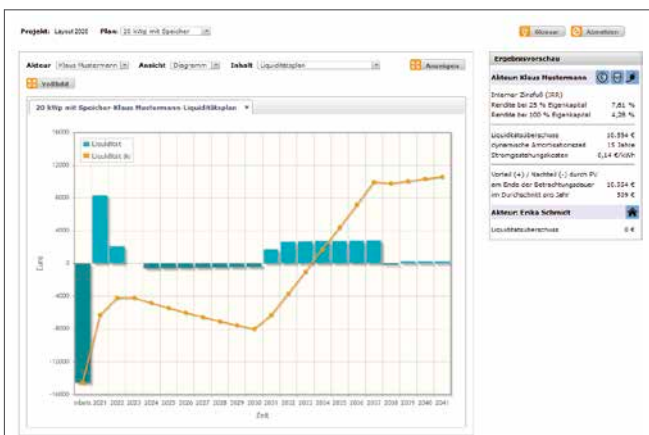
Projekt: Layout 2020 Plan: 20 kWp mit Speicher

Weiter Abbrechen

Akteur Klaus Mustermann Ansicht Diagramm Inhalt Liquiditätsplan Anzeigen

Vollbild

20 kWp mit Speicher Klaus Mustermann Liquiditätsplan

Liquidität
Liquidität Σ

16000
12000
8000
4000
0
-4000
-8000
-12000
-16000

Euro

Inbetr. 2021 2022 2023 2024 2025 2026 2027 2028 2029 2030 2031 2032 2033 2034 2035 2036 2037 2038 2039 2040 2041

Zeit

Ergebnisvorschau

Akteur: Klaus Mustermann

Interner Zinsfuß (IRR)
Rendite bei 25 % Eigenkapital 7,61 %
Rendite bei 100 % Eigenkapital 4,28 %

Liquiditätsüberschuss 10.594 €
dynamische Amortisationszeit 15 Jahre
Stromgestehungskosten 0,14 €/kWh

Vorteil (+) / Nachteil (-) durch PV
am Ende der Betrachtungsdauer 10.594 €
im Durchschnitt pro Jahr 529 €

Akteur: Erika Schmidt

Liquiditätsüberschuss 0 €